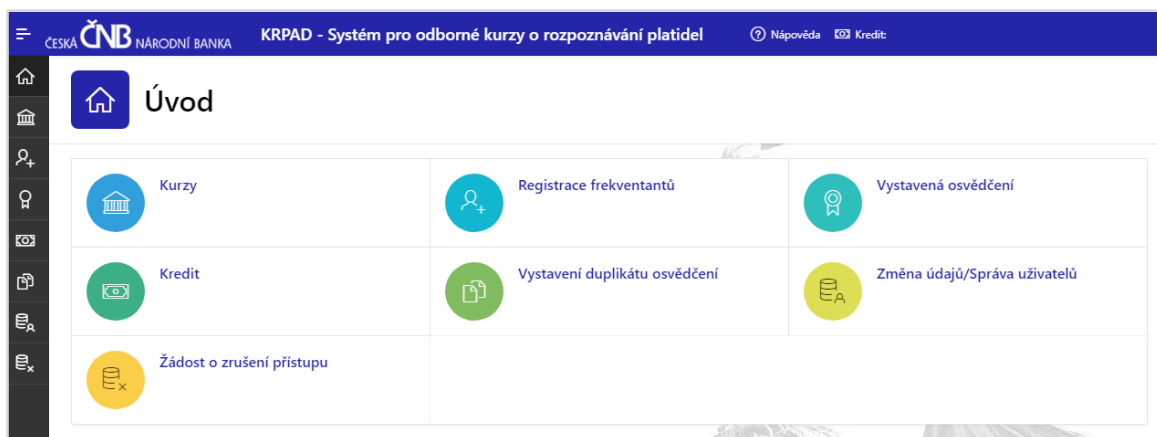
ČESKÁ ČNB NÁRODNÍ BANKA KRPAD - Systém pro odborné kurzy o rozpoznávání platidel Nápověda Kredit:

Úvod

Kurzy

Registrace frekventantů

Vystavená osvědčení

Kredit

Vystavení duplikátu osvědčení

Změna údajů/Správa uživatelů

Žádost o zrušení přístupu